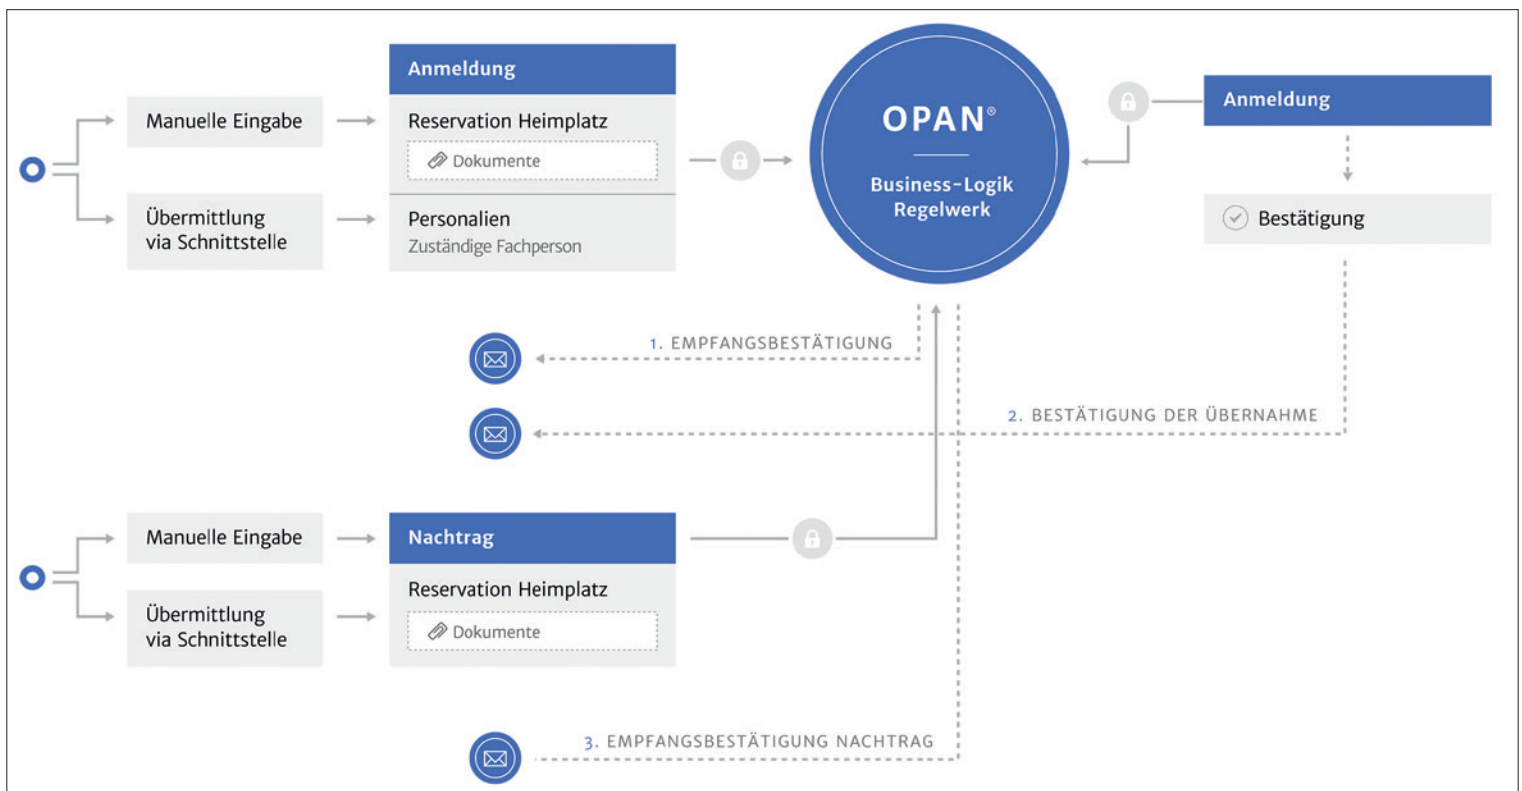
Manuelle Eingabe

Übermittlung via Schnittstelle

Anmeldung

Reservation Heimplatz

Dokumente

Personalien

Zuständige Fachperson

OPAN®

Business-Logik Regelwerk

Anmeldung

Bestätigung

1. EMPFANGSBESTÄTIGUNG

2. BESTÄTIGUNG DER ÜBERNAHME

Manuelle Eingabe

Übermittlung via Schnittstelle

Nachtrag

Reservation Heimplatz

Dokumente

3. EMPFANGSBESTÄTIGUNG NACHTRAG